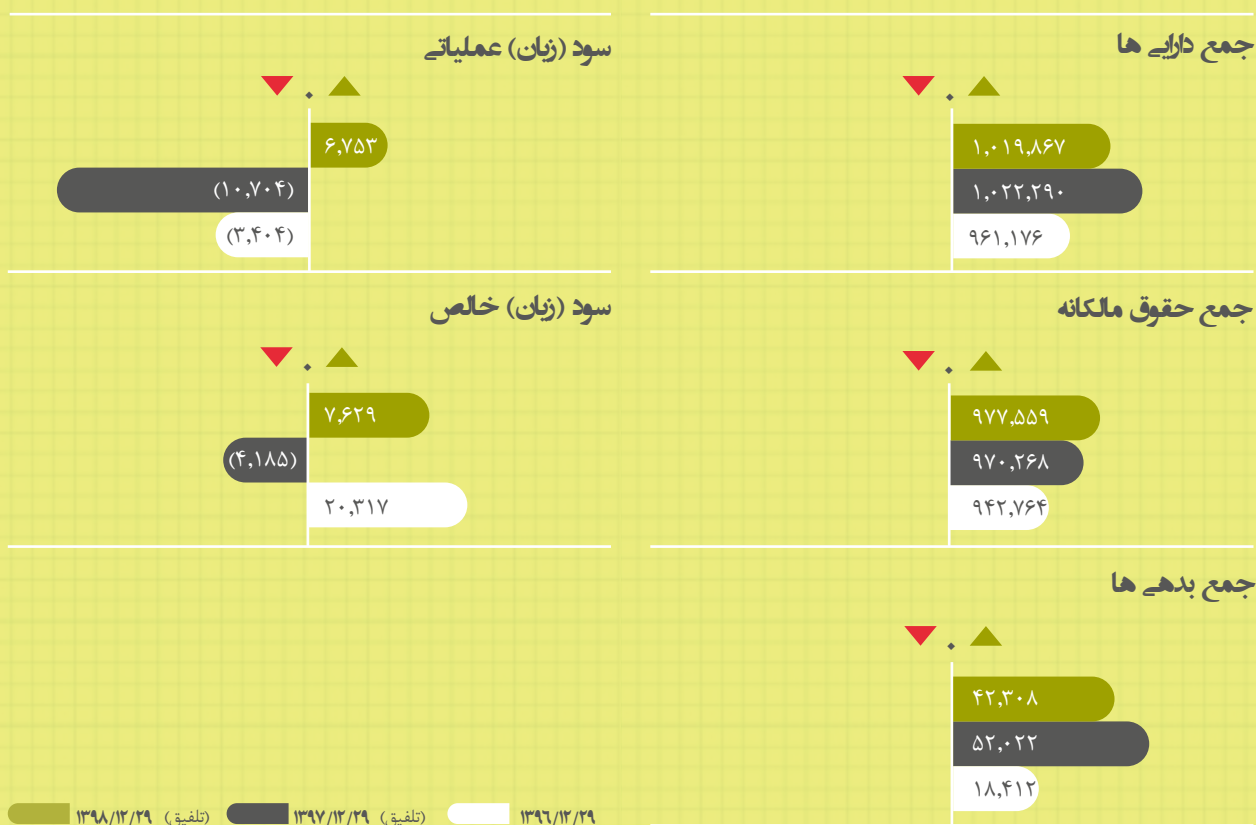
جمع دارایی ها

۰

۱,۰۱۹,۸۶۷

۱,۰۲۲,۲۹۰

۹۶۱,۱۷۶

سود (زیان) عملیاتی

۰

۶,۷۵۳

(۱۰,۷۰۴)

(۳,۴۰۴)

جمع حقوق مالکانه

۰

۹۷۷,۵۵۹

۹۷۰,۲۶۸

۹۴۲,۷۶۴

سود (زیان) خالص

۰

۷,۶۲۹

(۴,۱۸۵)

۲۰,۳۱۷

جمع بدهی ها

۰

۴۲,۳۰۸

۵۲,۰۲۲

۱۸,۴۱۲

۱۳۹۸/۱۲/۲۹ (تلفیق) ۱۳۹۷/۱۲/۲۹ (تلفیق) ۱۳۹۶/۱۲/۲۹